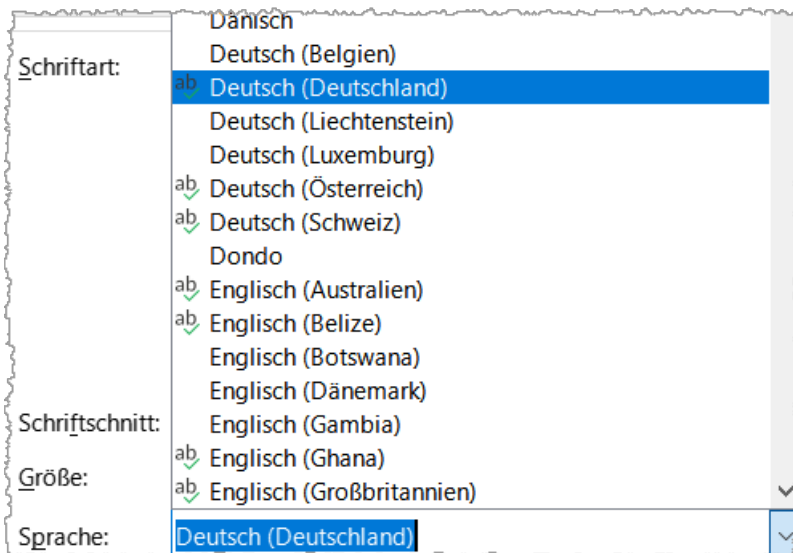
Schriftart:
Dänisch
Deutsch (Belgien)
ab Deutsch (Deutschland)
Deutsch (Liechtenstein)
Deutsch (Luxemburg)
ab Deutsch (Österreich)
ab Deutsch (Schweiz)
Dondo
ab Englisch (Australien)
ab Englisch (Belize)
Englisch (Botswana)
Englisch (Dänemark)
Schriftschnitt:
Englisch (Gambia)
Größe:
ab Englisch (Ghana)
ab Englisch (Großbritannien)
Sprache:
Deutsch (Deutschland)